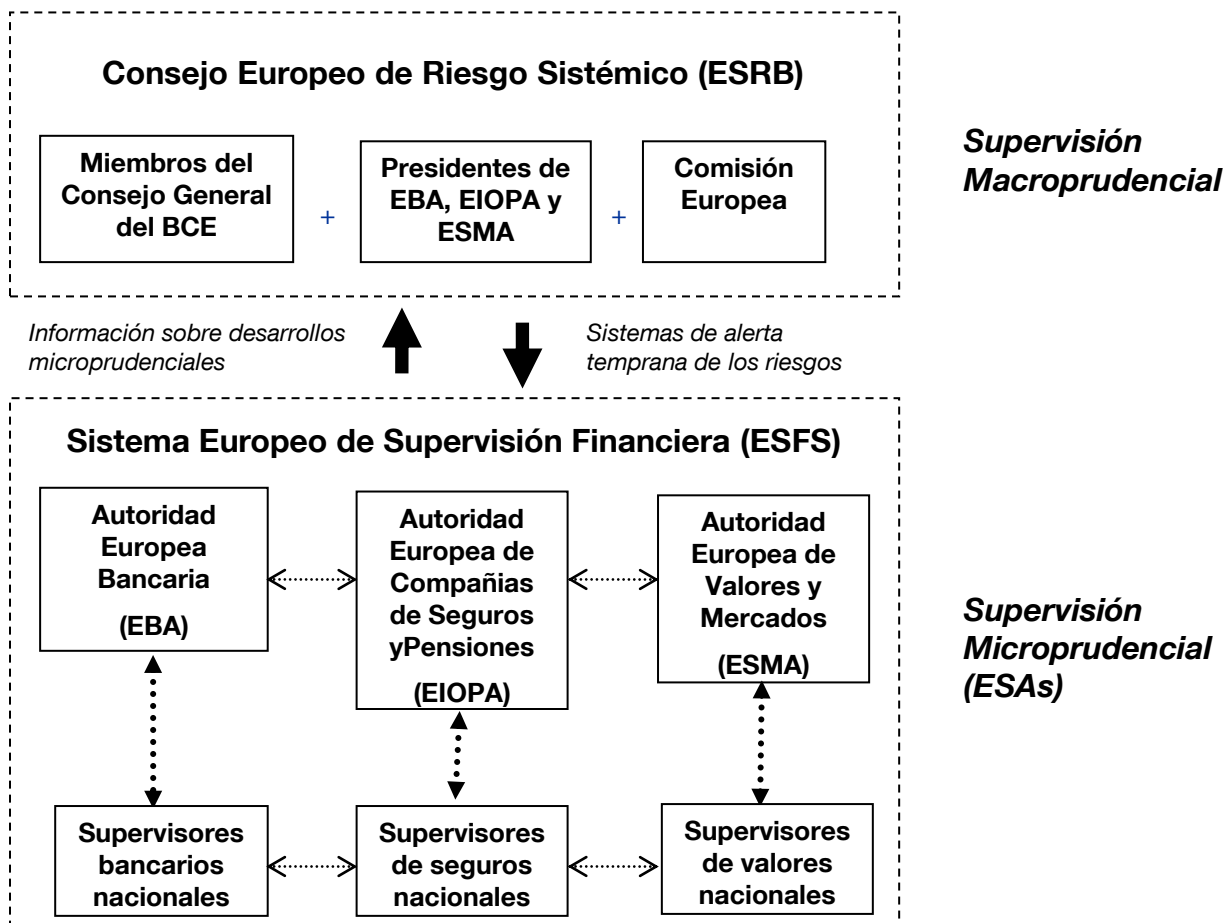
Consejo Europeo de Riesgo Sistémico (ESRB)

Miembros del Consejo General del BCE

+

Presidentes de EBA, EIOPA y ESMA

+

Comisión Europea

Supervisión Macroprudencial

Información sobre desarrollos microprudenciales

Sistemas de alerta temprana de los riesgos

Sistema Europeo de Supervisión Financiera (ESFS)

Autoridad Europea Bancaria

(EBA)

Autoridad Europea de Compañias de Seguros yPensiones

(EIOPA)

Autoridad Europea de Valores y Mercados

(ESMA)

Supervisión Microprudencial (ESAs)

Supervisores bancarios nacionales

Supervisores de seguros nacionales

Supervisores de valores nacionales